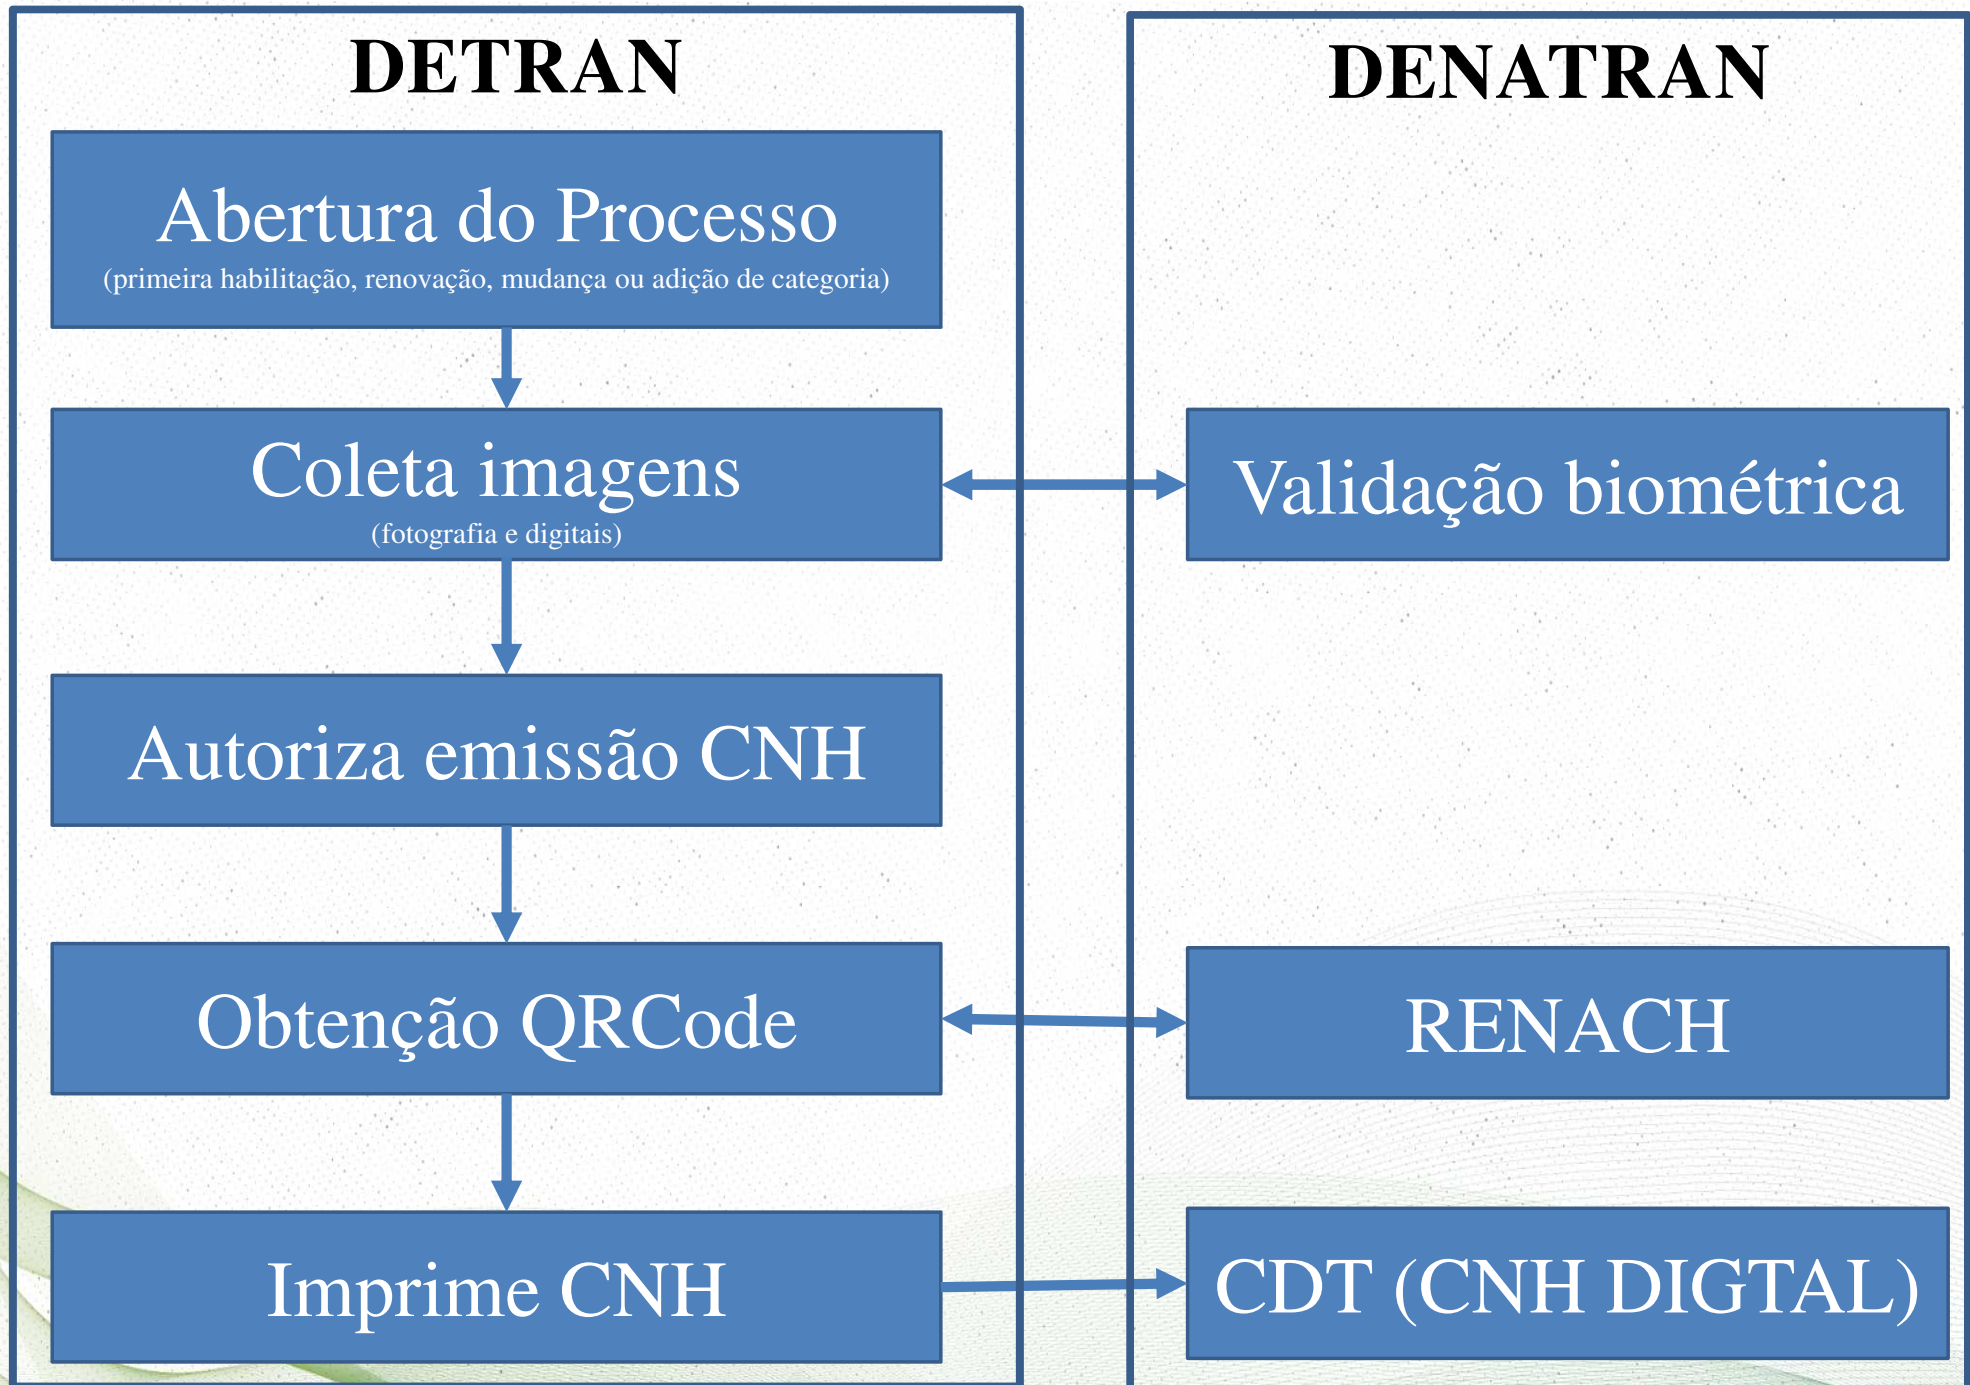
DETRAN

Abertura do Processo
(primeira habilitação, renovação, mudança ou adição de categoria)

Coleta imagens
(fotografia e digitais)

Autoriza emissão CNH

Obtenção QRCode

Imprime CNH

DENATRAN

Validação biométrica

RENACH

CDT (CNH DIGTAL)